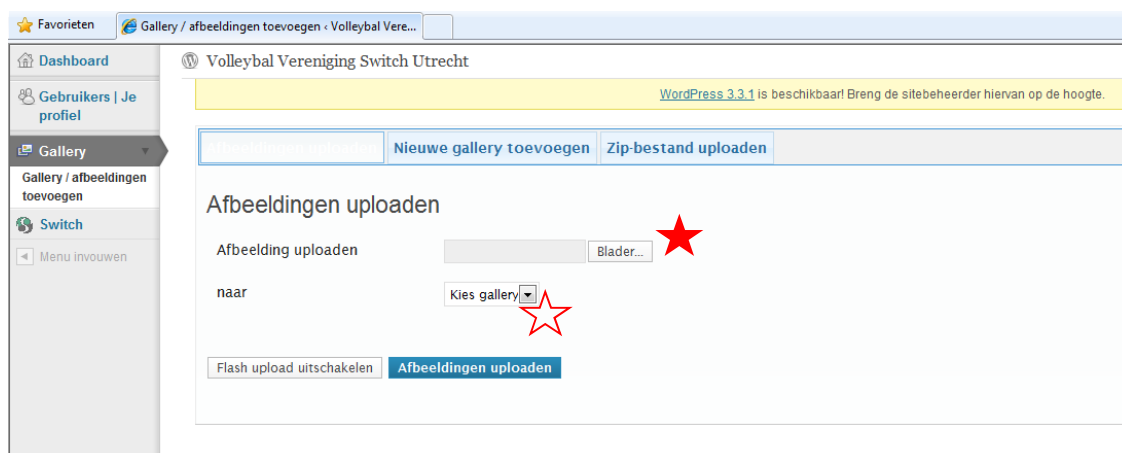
Favorieten
Gallery / afbeeldingen toevoegen ‹ Volleybal Vere...

Dashboard
Gebruikers | Je profiel
Gallery
Gallery / afbeeldingen toevoegen
Switch
Menu invouwen

Volleybal Vereniging Switch Utrecht

WordPress 3.3.1 is beschikbaar! Breng de sitebeheerder hiervan op de hoogte.

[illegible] | Nieuwe gallery toevoegen | Zip-bestand uploaden

Afbeeldingen uploaden

Afbeelding uploaden
Blader...

naar
Kies gallery

Flash upload uitschakelen
Afbeeldingen uploaden